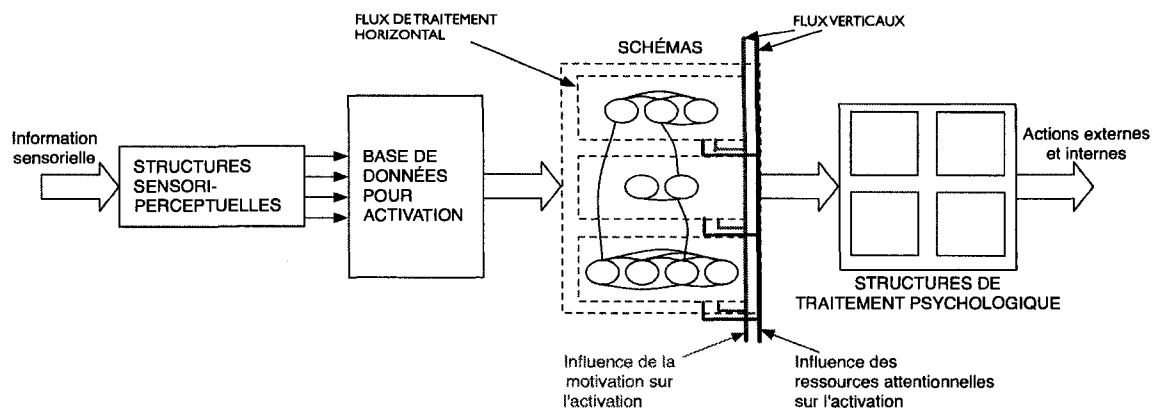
FLUX DE TRAITEMENT HORIZONTAL

FLUX VERTICAUX

SCHÉMAS

Information sensorielle

STRUCTURES SENSORI-PERCEPTUELLES

BASE DE DONNÉES POUR ACTIVATION

Actions externes et internes

STRUCTURES DE TRAITEMENT PSYCHOLOGIQUE

Influence de la motivation sur l'activation

Influence des ressources attentionnelles sur l'activation